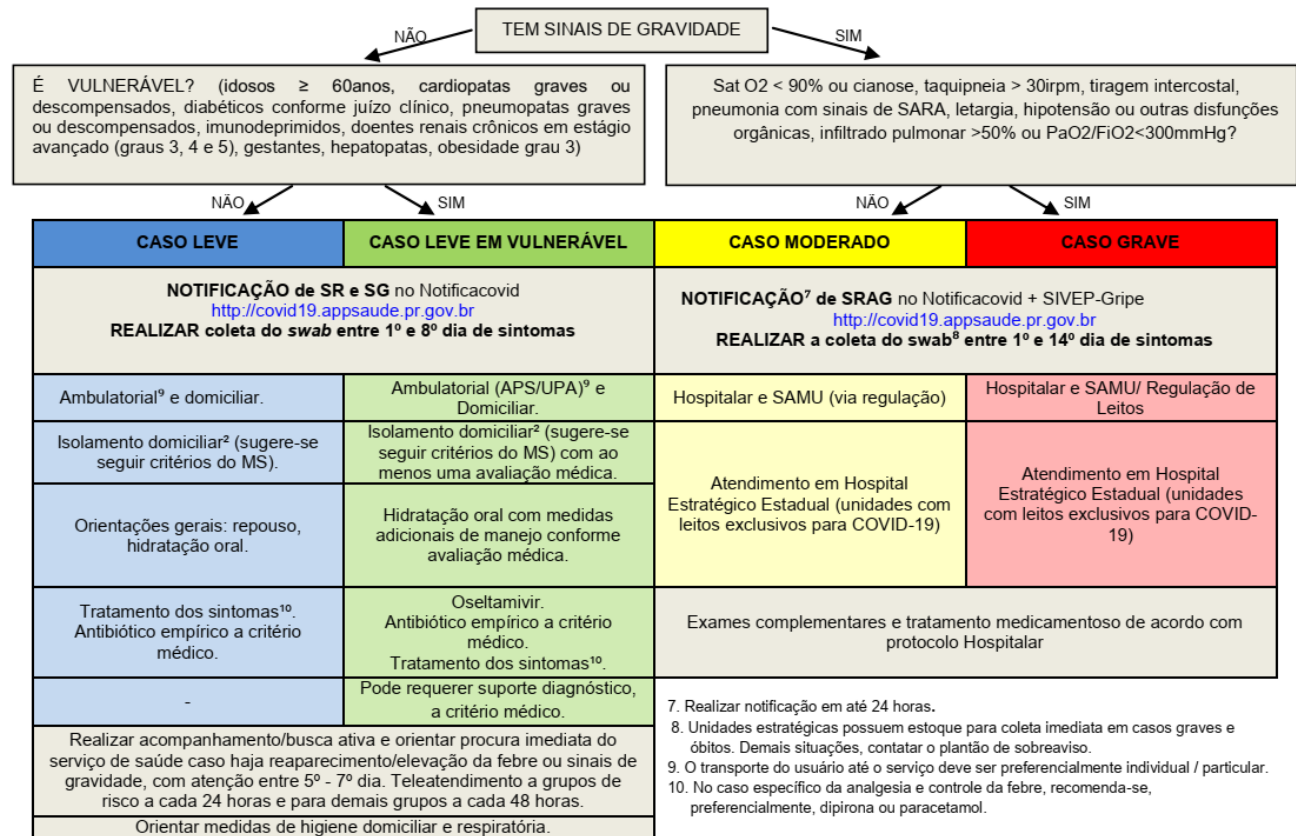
TEM SINAIS DE GRAVIDADE

NÃO

SIM

É VULNERÁVEL? (idosos ≥ 60anos, cardiopatas graves ou descompensados, diabéticos conforme juízo clínico, pneumopatas graves ou descompensados, imunodeprimidos, doentes renais crônicos em estágio avançado (graus 3, 4 e 5), gestantes, hepatopatas, obesidade grau 3)

Sat O2 < 90% ou cianose, taquipneia > 30irpm, tiragem intercostal, pneumonia com sinais de SARA, letargia, hipotensão ou outras disfunções orgânicas, infiltrado pulmonar >50% ou PaO2/FiO2<300mmHg?

NÃO

SIM

NÃO

SIM

| CASO LEVE | CASO LEVE EM VULNERÁVEL | CASO MODERADO | CASO GRAVE |
|---|---|---|---|
| NOTIFICAÇÃO de SR e SG no Notificacovid http://covid19.appsaude.pr.gov.br REALIZAR coleta do *swab* entre 1º e 8º dia de sintomas | | NOTIFICAÇÃO⁷ de SRAG no Notificacovid + SIVEP-Gripe http://covid19.appsaude.pr.gov.br REALIZAR a coleta do swab⁸ entre 1º e 14º dia de sintomas | |
| Ambulatorial⁹ e domiciliar. | Ambulatorial (APS/UPA)⁹ e Domiciliar. | Hospitalar e SAMU (via regulação) | Hospitalar e SAMU/ Regulação de Leitos |
| Isolamento domiciliar² (sugere-se seguir critérios do MS). | Isolamento domiciliar² (sugere-se seguir critérios do MS) com ao menos uma avaliação médica. | Atendimento em Hospital Estratégico Estadual (unidades com leitos exclusivos para COVID-19) | Atendimento em Hospital Estratégico Estadual (unidades com leitos exclusivos para COVID-19) |
| Orientações gerais: repouso, hidratação oral. | Hidratação oral com medidas adicionais de manejo conforme avaliação médica. | | |
| Tratamento dos sintomas¹⁰. Antibiótico empírico a critério médico. | Oseltamivir. Antibiótico empírico a critério médico. Tratamento dos sintomas¹⁰. | Exames complementares e tratamento medicamentoso de acordo com protocolo Hospitalar | |
| - | Pode requerer suporte diagnóstico, a critério médico. | | |
| Realizar acompanhamento/busca ativa e orientar procura imediata do serviço de saúde caso haja reaparecimento/elevação da febre ou sinais de gravidade, com atenção entre 5º - 7º dia. Teleatendimento a grupos de risco a cada 24 horas e para demais grupos a cada 48 horas. | | | |
| Orientar medidas de higiene domiciliar e respiratória. | | | |

7. Realizar notificação em até 24 horas.
8. Unidades estratégicas possuem estoque para coleta imediata em casos graves e óbitos. Demais situações, contatar o plantão de sobreaviso.
9. O transporte do usuário até o serviço deve ser preferencialmente individual / particular.
10. No caso específico da analgesia e controle da febre, recomenda-se, preferencialmente, dipirona ou paracetamol.